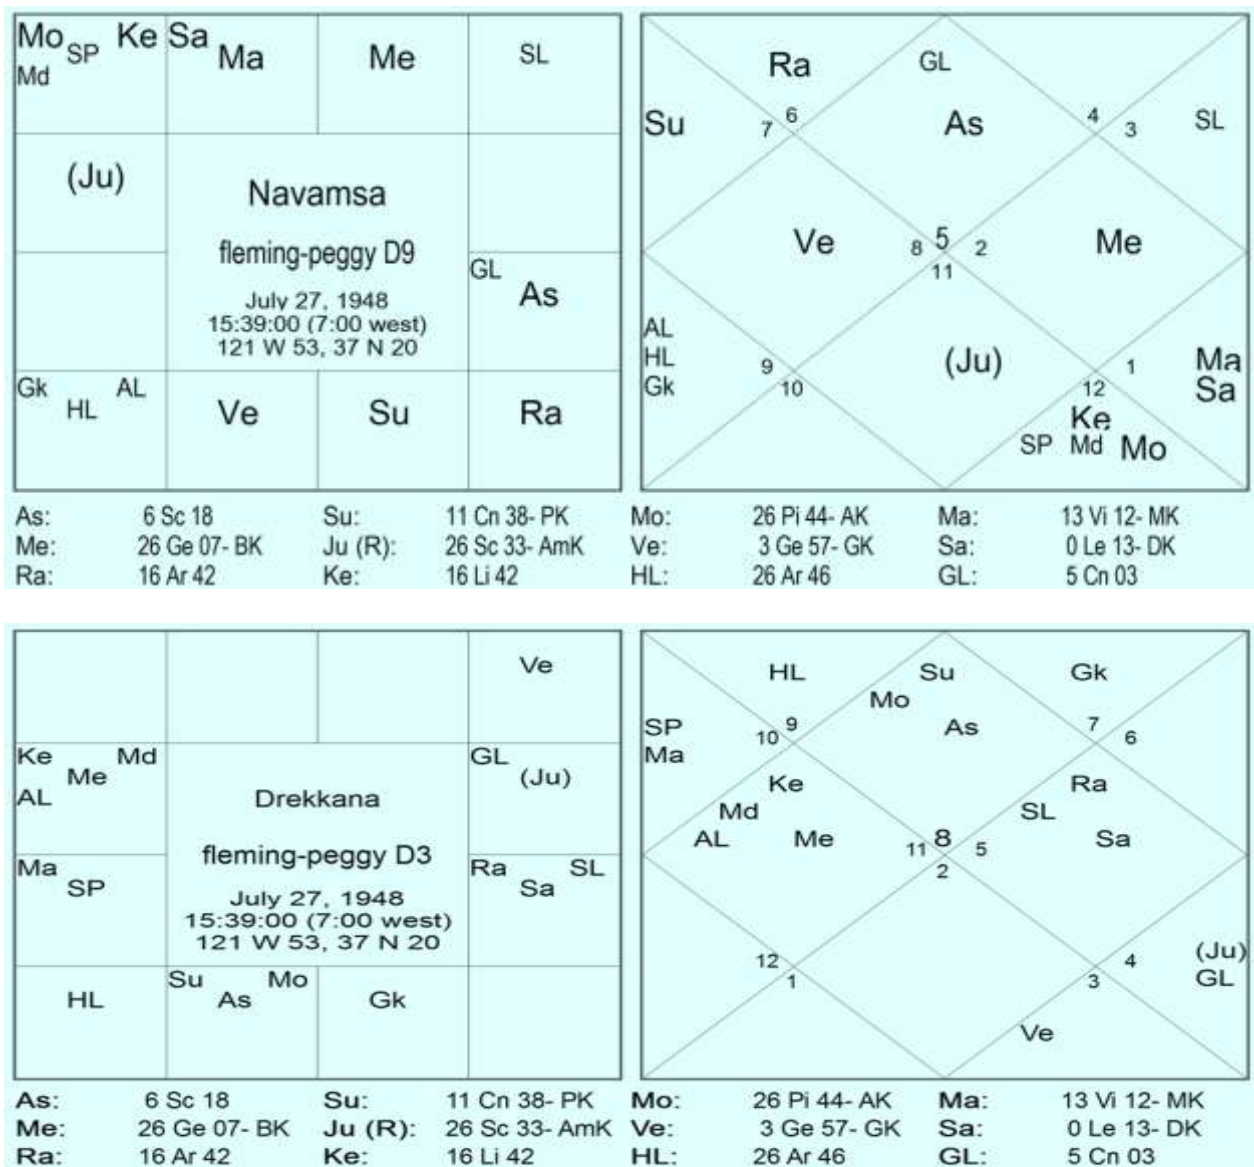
Mo SP Ke Sa Ma Md

Me

SL

(Ju)

Navamsa

fleming-peggy D9

July 27, 1948
15:39:00 (7:00 west)
121 W 53, 37 N 20

GL As

Gk HL AL

Ve

Su

Ra

Ra GL

Su 7 6 As 4 3 SL

Ve 8 5 2 Me
11

AL HL Gk 9 10 (Ju) 1 12 Ma Sa

Ke SP Md Mo

| As: | 6 Sc 18 | Su: | 11 Cn 38- PK | Mo: | 26 Pi 44- AK | Ma: | 13 Vi 12- MK |
|---|---|---|---|---|---|---|---|
| Me: | 26 Ge 07- BK | Ju (R): | 26 Sc 33- AmK | Ve: | 3 Ge 57- GK | Sa: | 0 Le 13- DK |
| Ra: | 16 Ar 42 | Ke: | 16 Li 42 | HL: | 26 Ar 46 | GL: | 5 Cn 03 |

Ve

Ke Md Me AL

GL (Ju)

Drekkana

fleming-peggy D3

July 27, 1948
15:39:00 (7:00 west)
121 W 53, 37 N 20

Ma SP

Ra SL Sa

HL

Su Mo As

Gk

HL Su Gk

Mo

SP Ma 10 9 As 7 6

Ke Ra

Md SL

AL Me 11 8 5 Sa
2

12 1 3 4 (Ju) GL

Ve

| As: | 6 Sc 18 | Su: | 11 Cn 38- PK | Mo: | 26 Pi 44- AK | Ma: | 13 Vi 12- MK |
|---|---|---|---|---|---|---|---|
| Me: | 26 Ge 07- BK | Ju (R): | 26 Sc 33- AmK | Ve: | 3 Ge 57- GK | Sa: | 0 Le 13- DK |
| Ra: | 16 Ar 42 | Ke: | 16 Li 42 | HL: | 26 Ar 46 | GL: | 5 Cn 03 |